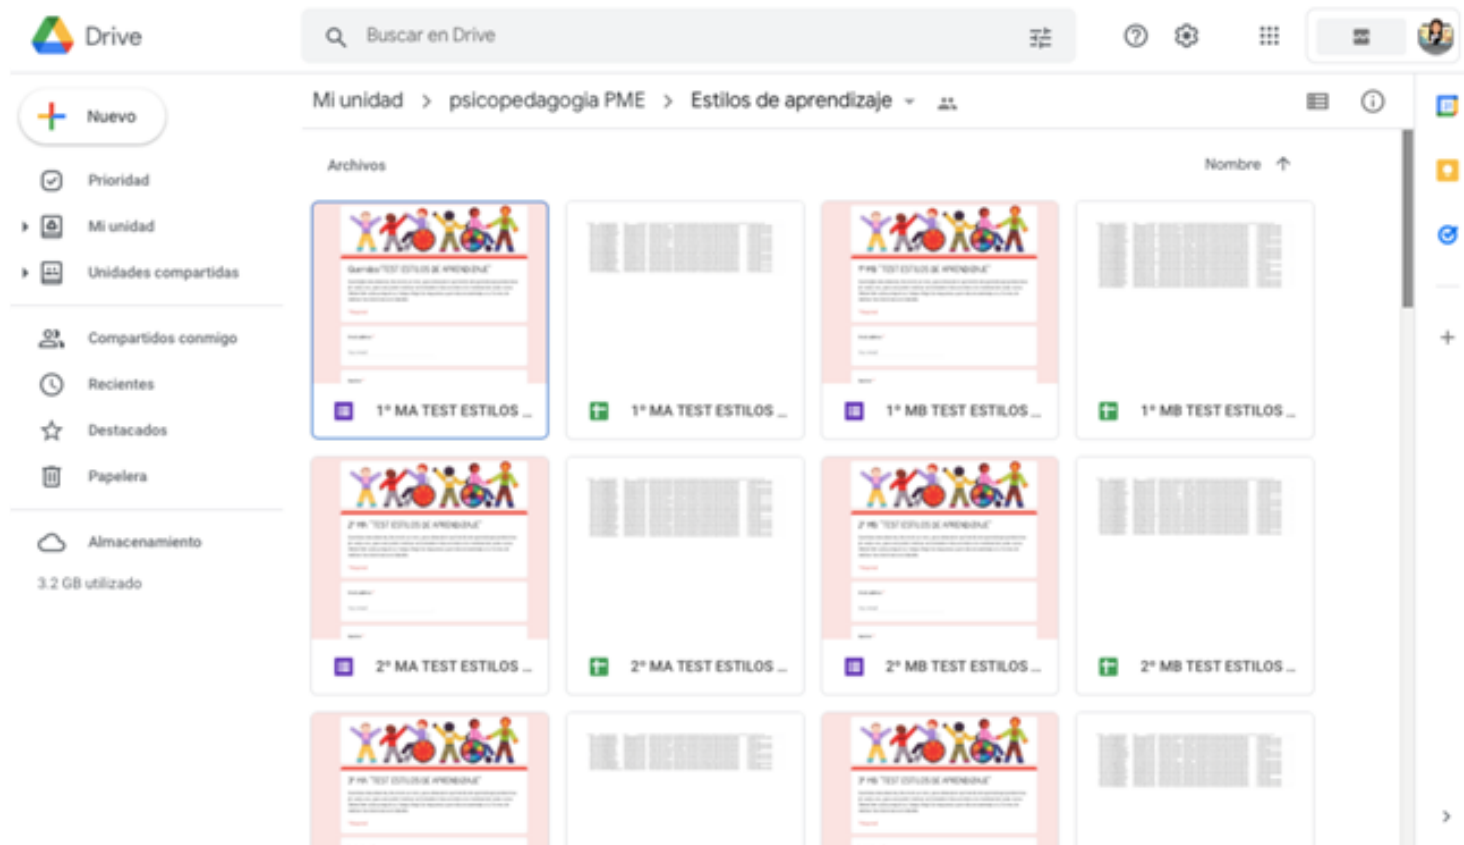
Drive

Buscar en Drive

Nuevo

Prioridad

Mi unidad

Unidades compartidas

Compartidos conmigo

Recientes

Destacados

Papelera

Almacenamiento

3,2 GB utilizado

Mi unidad > psicopedagogia PME > Estilos de aprendizaje

Archivos

Nombre

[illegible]

1° MA TEST ESTILOS ...

1° MA TEST ESTILOS ...

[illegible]

1° MB TEST ESTILOS ...

1° MB TEST ESTILOS ...

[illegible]

2° MA TEST ESTILOS ...

2° MA TEST ESTILOS ...

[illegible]

2° MB TEST ESTILOS ...

2° MB TEST ESTILOS ...

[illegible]

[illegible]